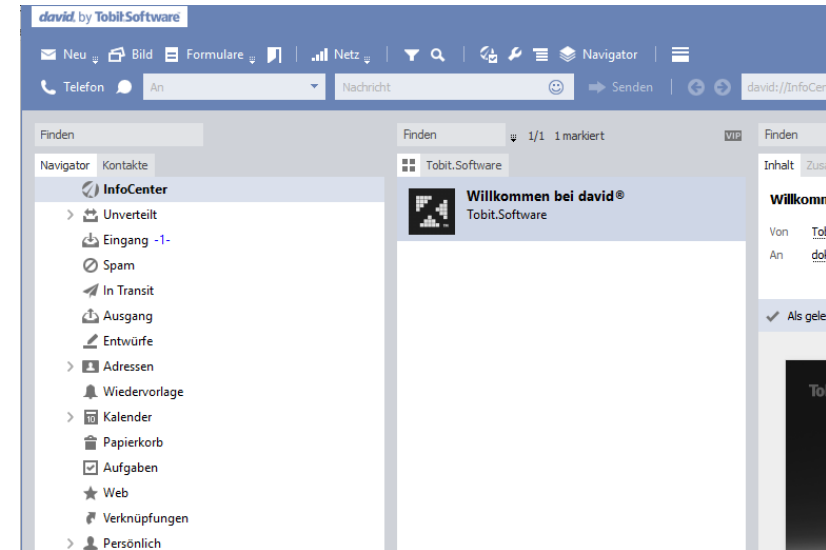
david by Tobit.Software

Neu Bild Formulare Netz Navigator

Telefon An Nachricht Senden david://InfoCen

Finden

Navigator Kontakte

InfoCenter
Unverteilt
Eingang -1-
Spam
In Transit
Ausgang
Entwürfe
Adressen
Wiedervorlage
Kalender
Papierkorb
Aufgaben
Web
Verknüpfungen
Persönlich

Finden 1/1 1 markiert VIP

Tobit.Software

Willkommen bei david®
Tobit.Software

Finden

Inhalt Zusa

Willkomm

Von Tob
An dob

Als gele

To